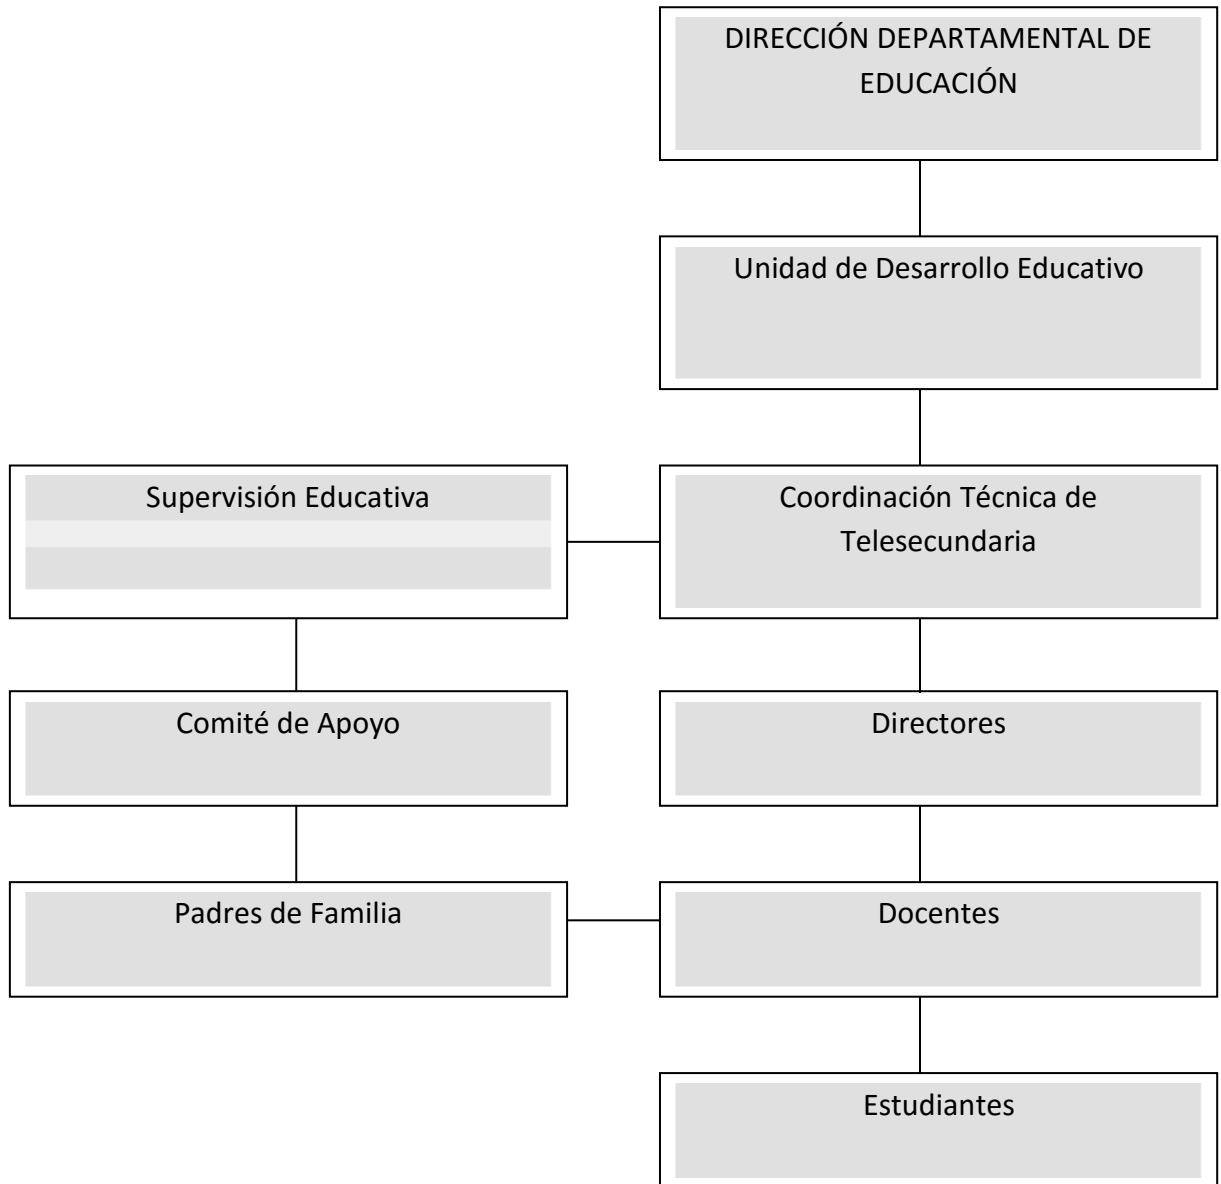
DIRECCIÓN DEPARTAMENTAL DE EDUCACIÓN

Unidad de Desarrollo Educativo

Supervisión Educativa

Coordinación Técnica de Telesecundaria

Comité de Apoyo

Directores

Padres de Familia

Docentes

Estudiantes